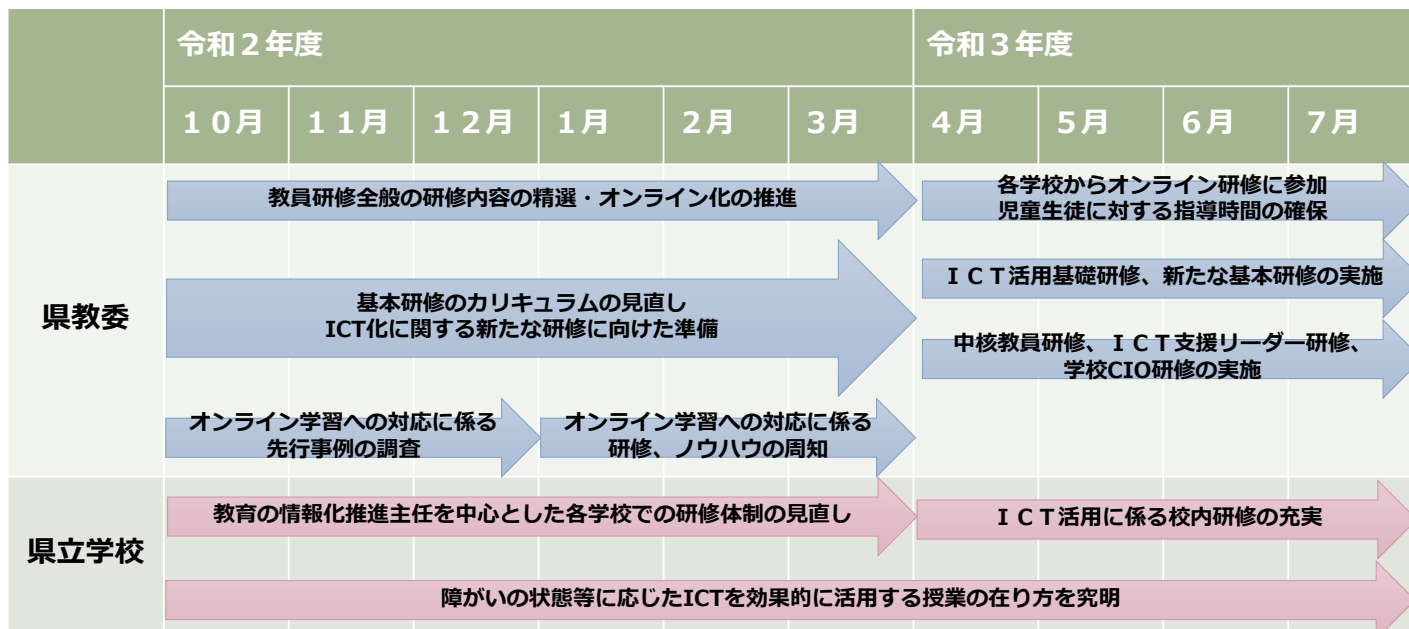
令和２年度

令和３年度

| | １０月 | １１月 | １２月 | 1月 | 2月 | 3月 | 4月 | 5月 | 6月 | 7月 |
|---|---|---|---|---|---|---|---|---|---|---|

県教委

教員研修全般の研修内容の精選・オンライン化の推進

各学校からオンライン研修に参加
児童生徒に対する指導時間の確保

基本研修のカリキュラムの見直し
ICT化に関する新たな研修に向けた準備

ＩＣＴ活用基礎研修、新たな基本研修の実施

中核教員研修、ＩＣＴ支援リーダー研修、
学校CIO研修の実施

オンライン学習への対応に係る
先行事例の調査

オンライン学習への対応に係る
研修、ノウハウの周知

県立学校

教育の情報化推進主任を中心とした各学校での研修体制の見直し

ＩＣＴ活用に係る校内研修の充実

障がいの状態等に応じたICTを効果的に活用する授業の在り方を究明